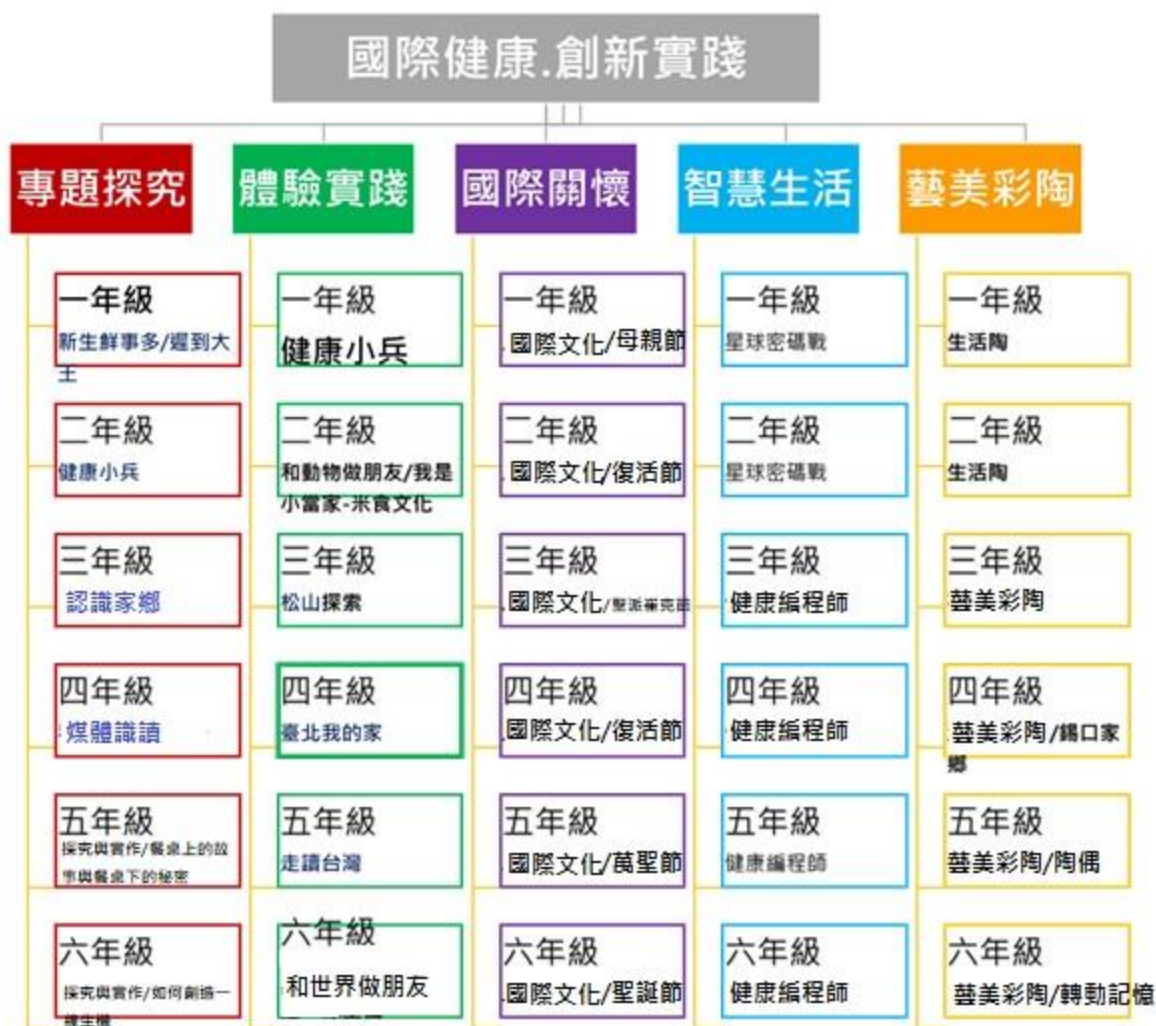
國際健康.創新實踐

專題探究

一年級
新生鮮事多/遲到大王

二年級
健康小兵

三年級
認識家鄉

四年級
媒體識讀

五年級
探究與實作/餐桌上的故事與餐桌下的秘密

六年級
探究與實作/如何創造一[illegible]

體驗實踐

一年級
健康小兵

二年級
和動物做朋友/我是小當家-米食文化

三年級
松山探索

四年級
臺北我的家

五年級
走讀台灣

六年級
和世界做朋友

國際關懷

一年級
國際文化/母親節

二年級
國際文化/復活節

三年級
國際文化/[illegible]

四年級
國際文化/復活節

五年級
國際文化/萬聖節

六年級
國際文化/聖誕節

智慧生活

一年級
星球密碼戰

二年級
星球密碼戰

三年級
健康編程師

四年級
健康編程師

五年級
健康編程師

六年級
健康編程師

藝美彩陶

一年級
生活陶

二年級
生活陶

三年級
藝美彩陶

四年級
藝美彩陶/錫口家鄉

五年級
藝美彩陶/陶偶

六年級
藝美彩陶/轉動記憶